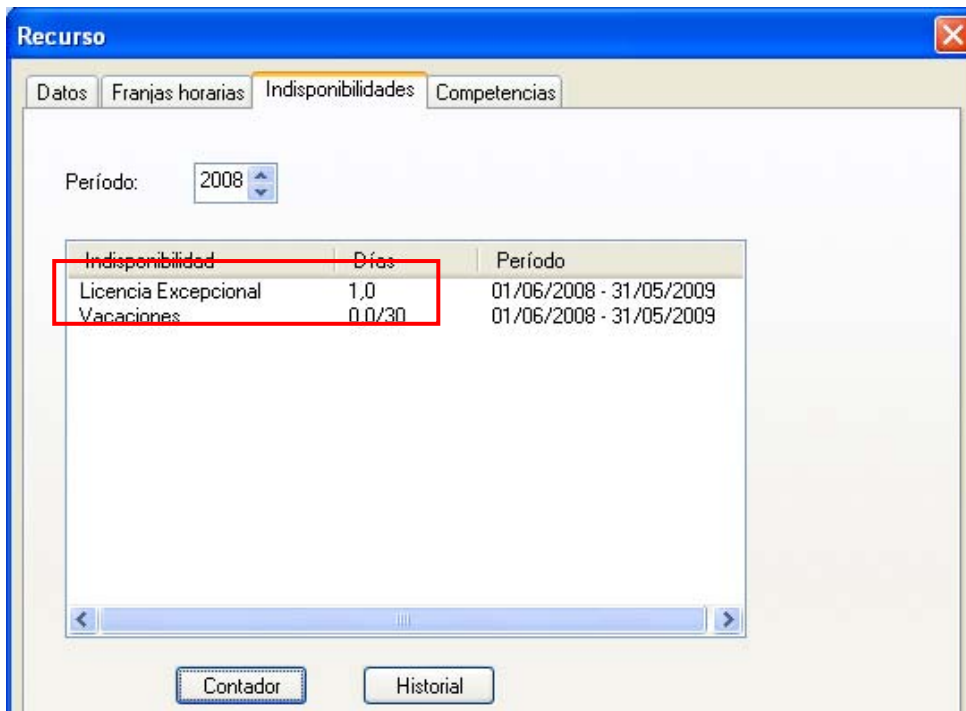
Recurso

Datos | Franjas horarias | Indisponibilidades | Competencias

Período: 2008

| Indisponibilidad | Días | Período |
|---|---|---|
| Licencia Excepcional | 1,0 | 01/06/2008 - 31/05/2009 |
| Vacaciones | 0,0/30 | 01/06/2008 - 31/05/2009 |

Contador   Historial